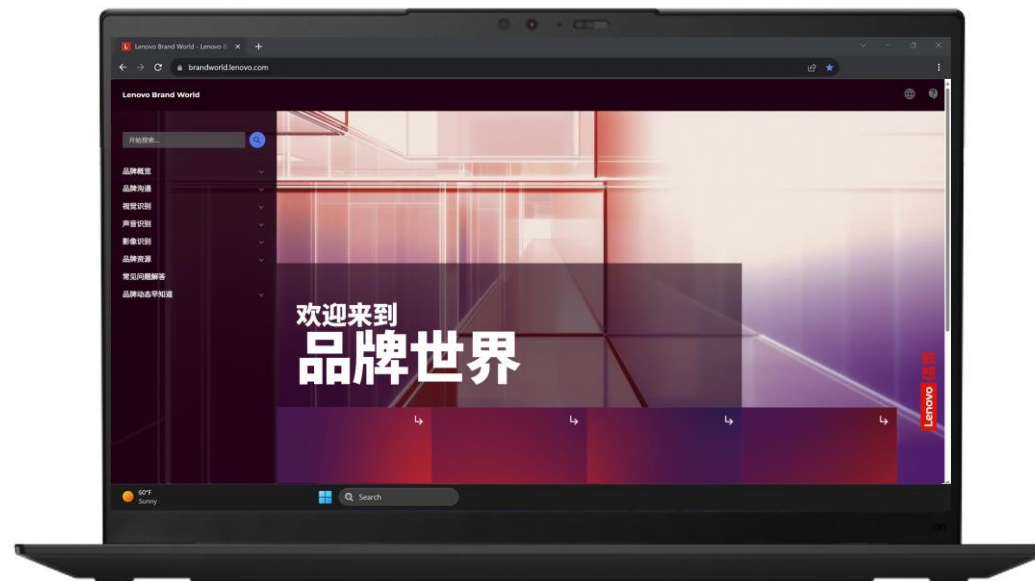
Lenovo Brand World - Lenovo B

brandworld.lenovo.com

Lenovo Brand World

开始搜索...

品牌概览
品牌沟通
视觉识别
声音识别
影像识别
品牌资源
常见问题解答
品牌动态早知道

欢迎来到
品牌世界

联想
Lenovo

60°F
Sunny

Search